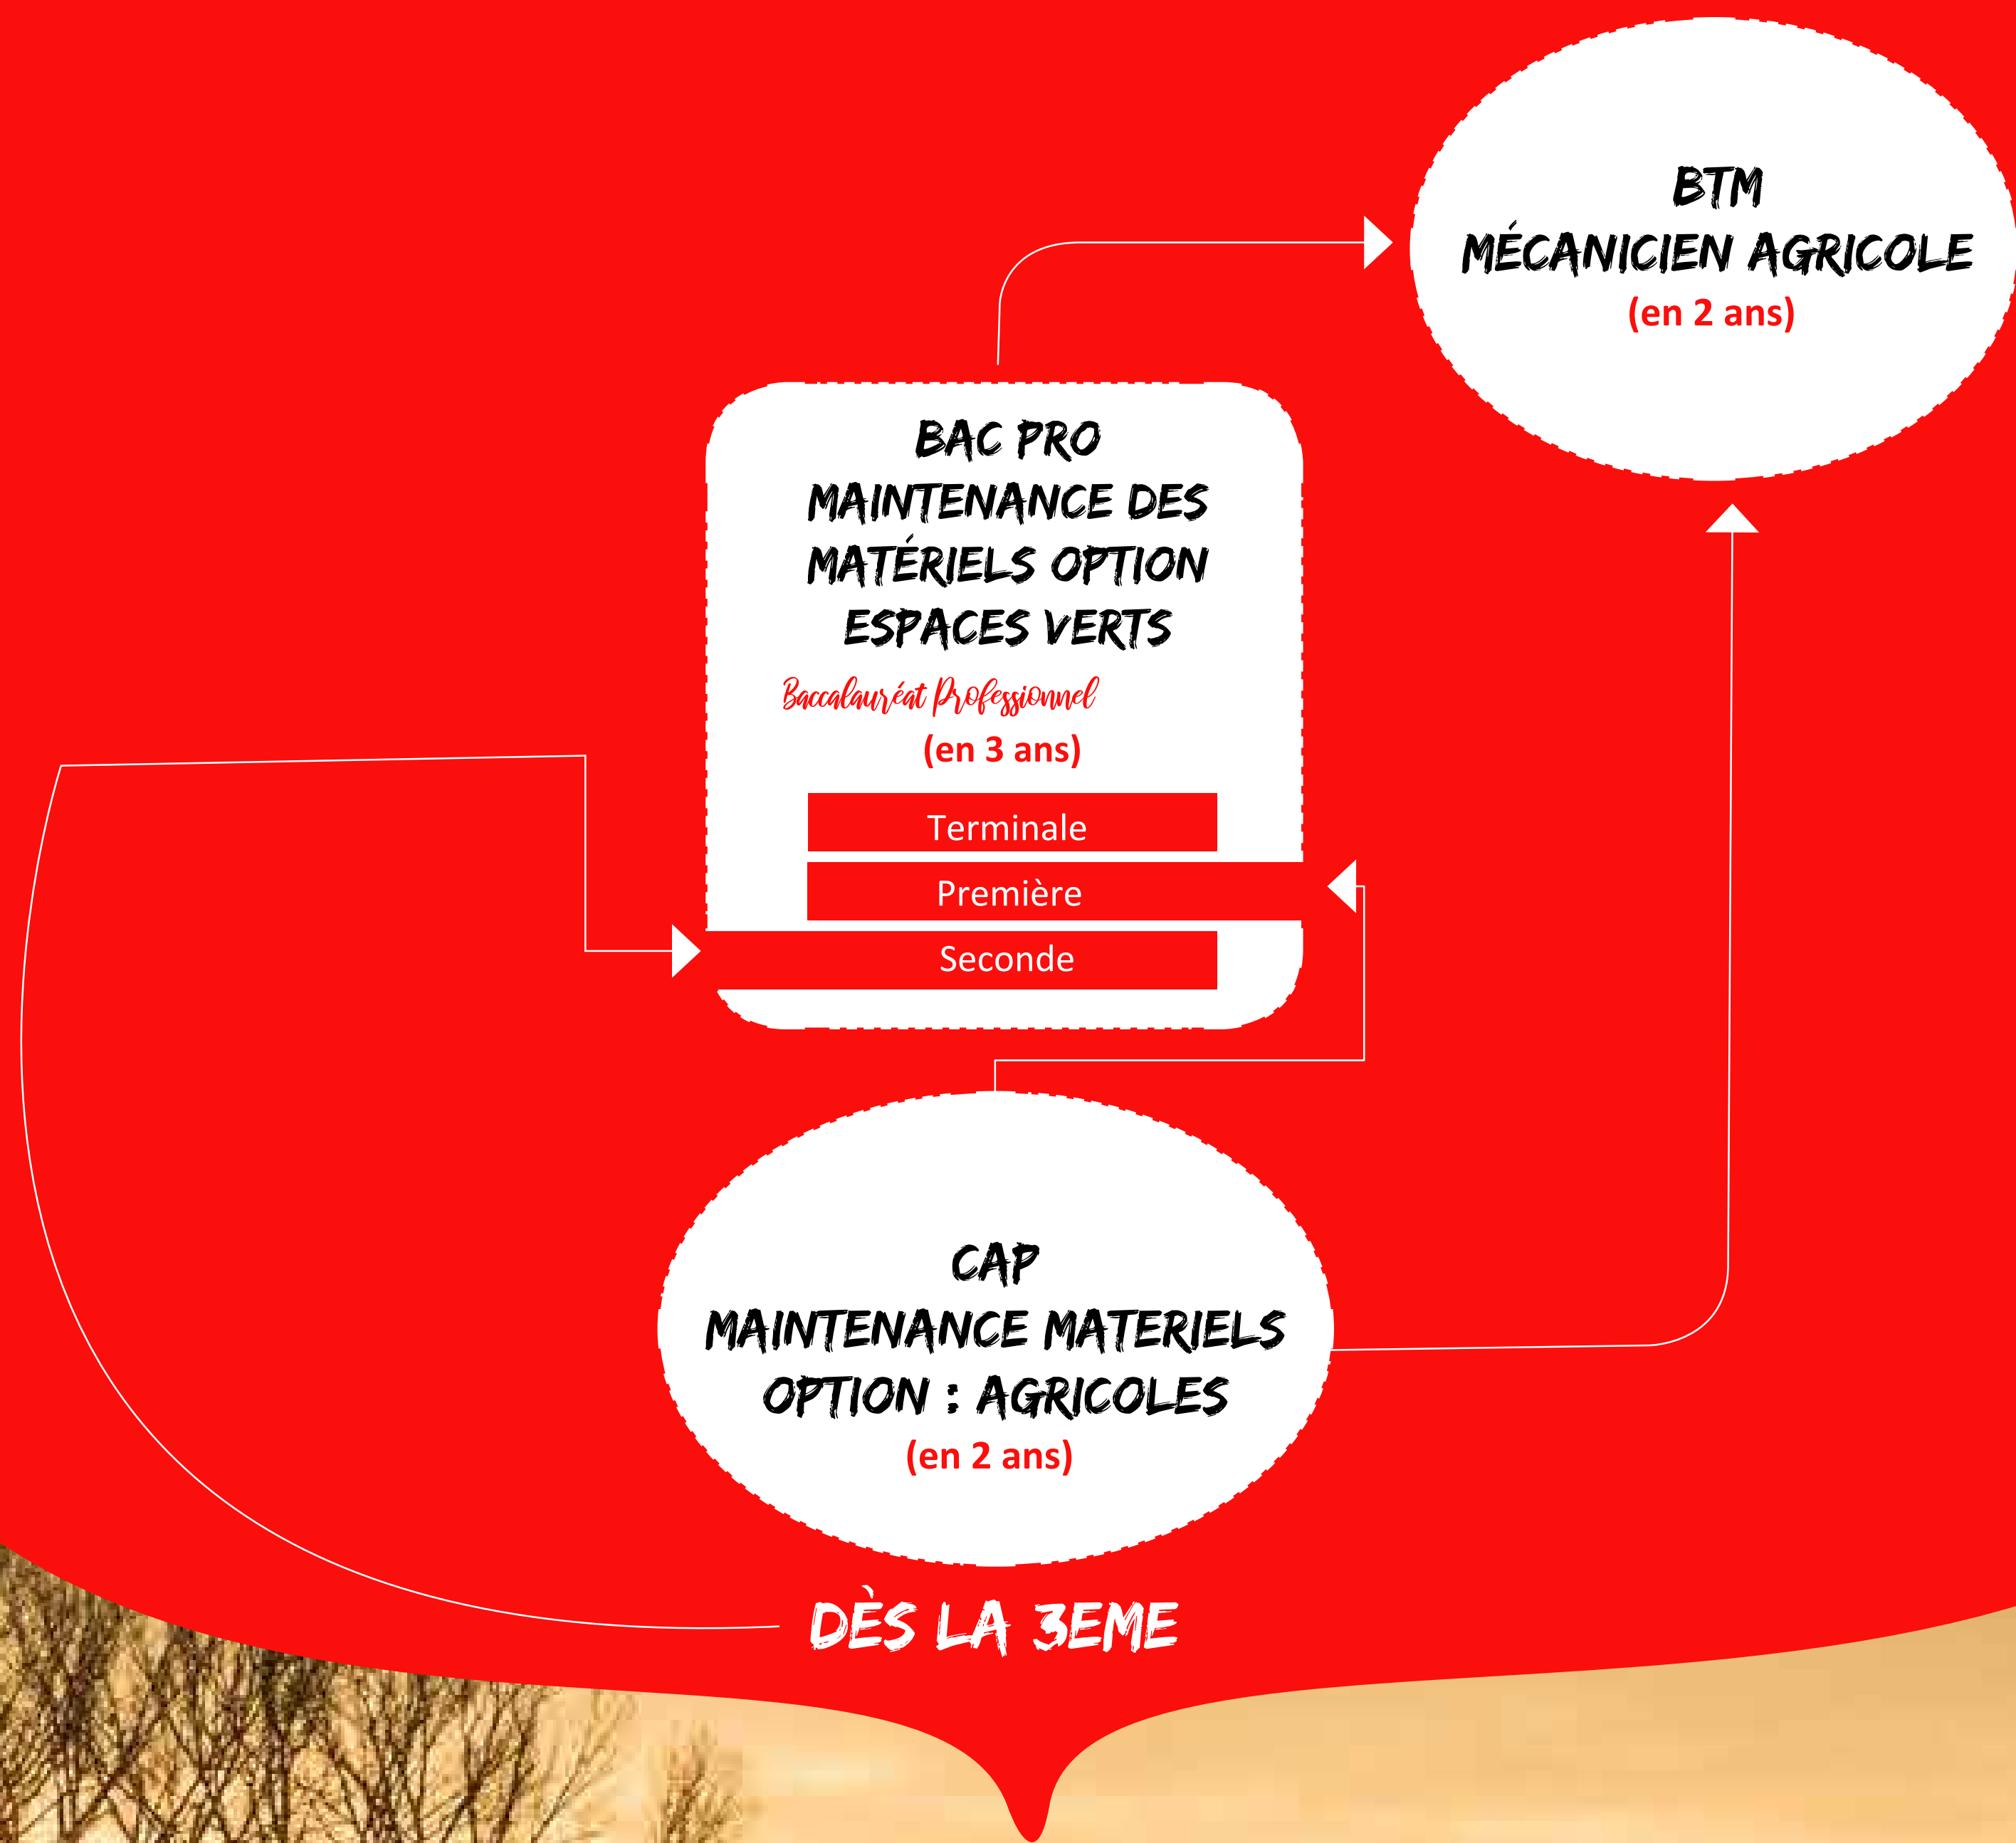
BTM
MÉCANICIEN AGRICOLE
(en 2 ans)

BAC PRO
MAINTENANCE DES MATÉRIELS OPTION ESPACES VERTS
Baccalauréat Professionnel
(en 3 ans)

Terminale
Première
Seconde

CAP
MAINTENANCE MATERIELS OPTION : AGRICOLES
(en 2 ans)

DÈS LA 3EME